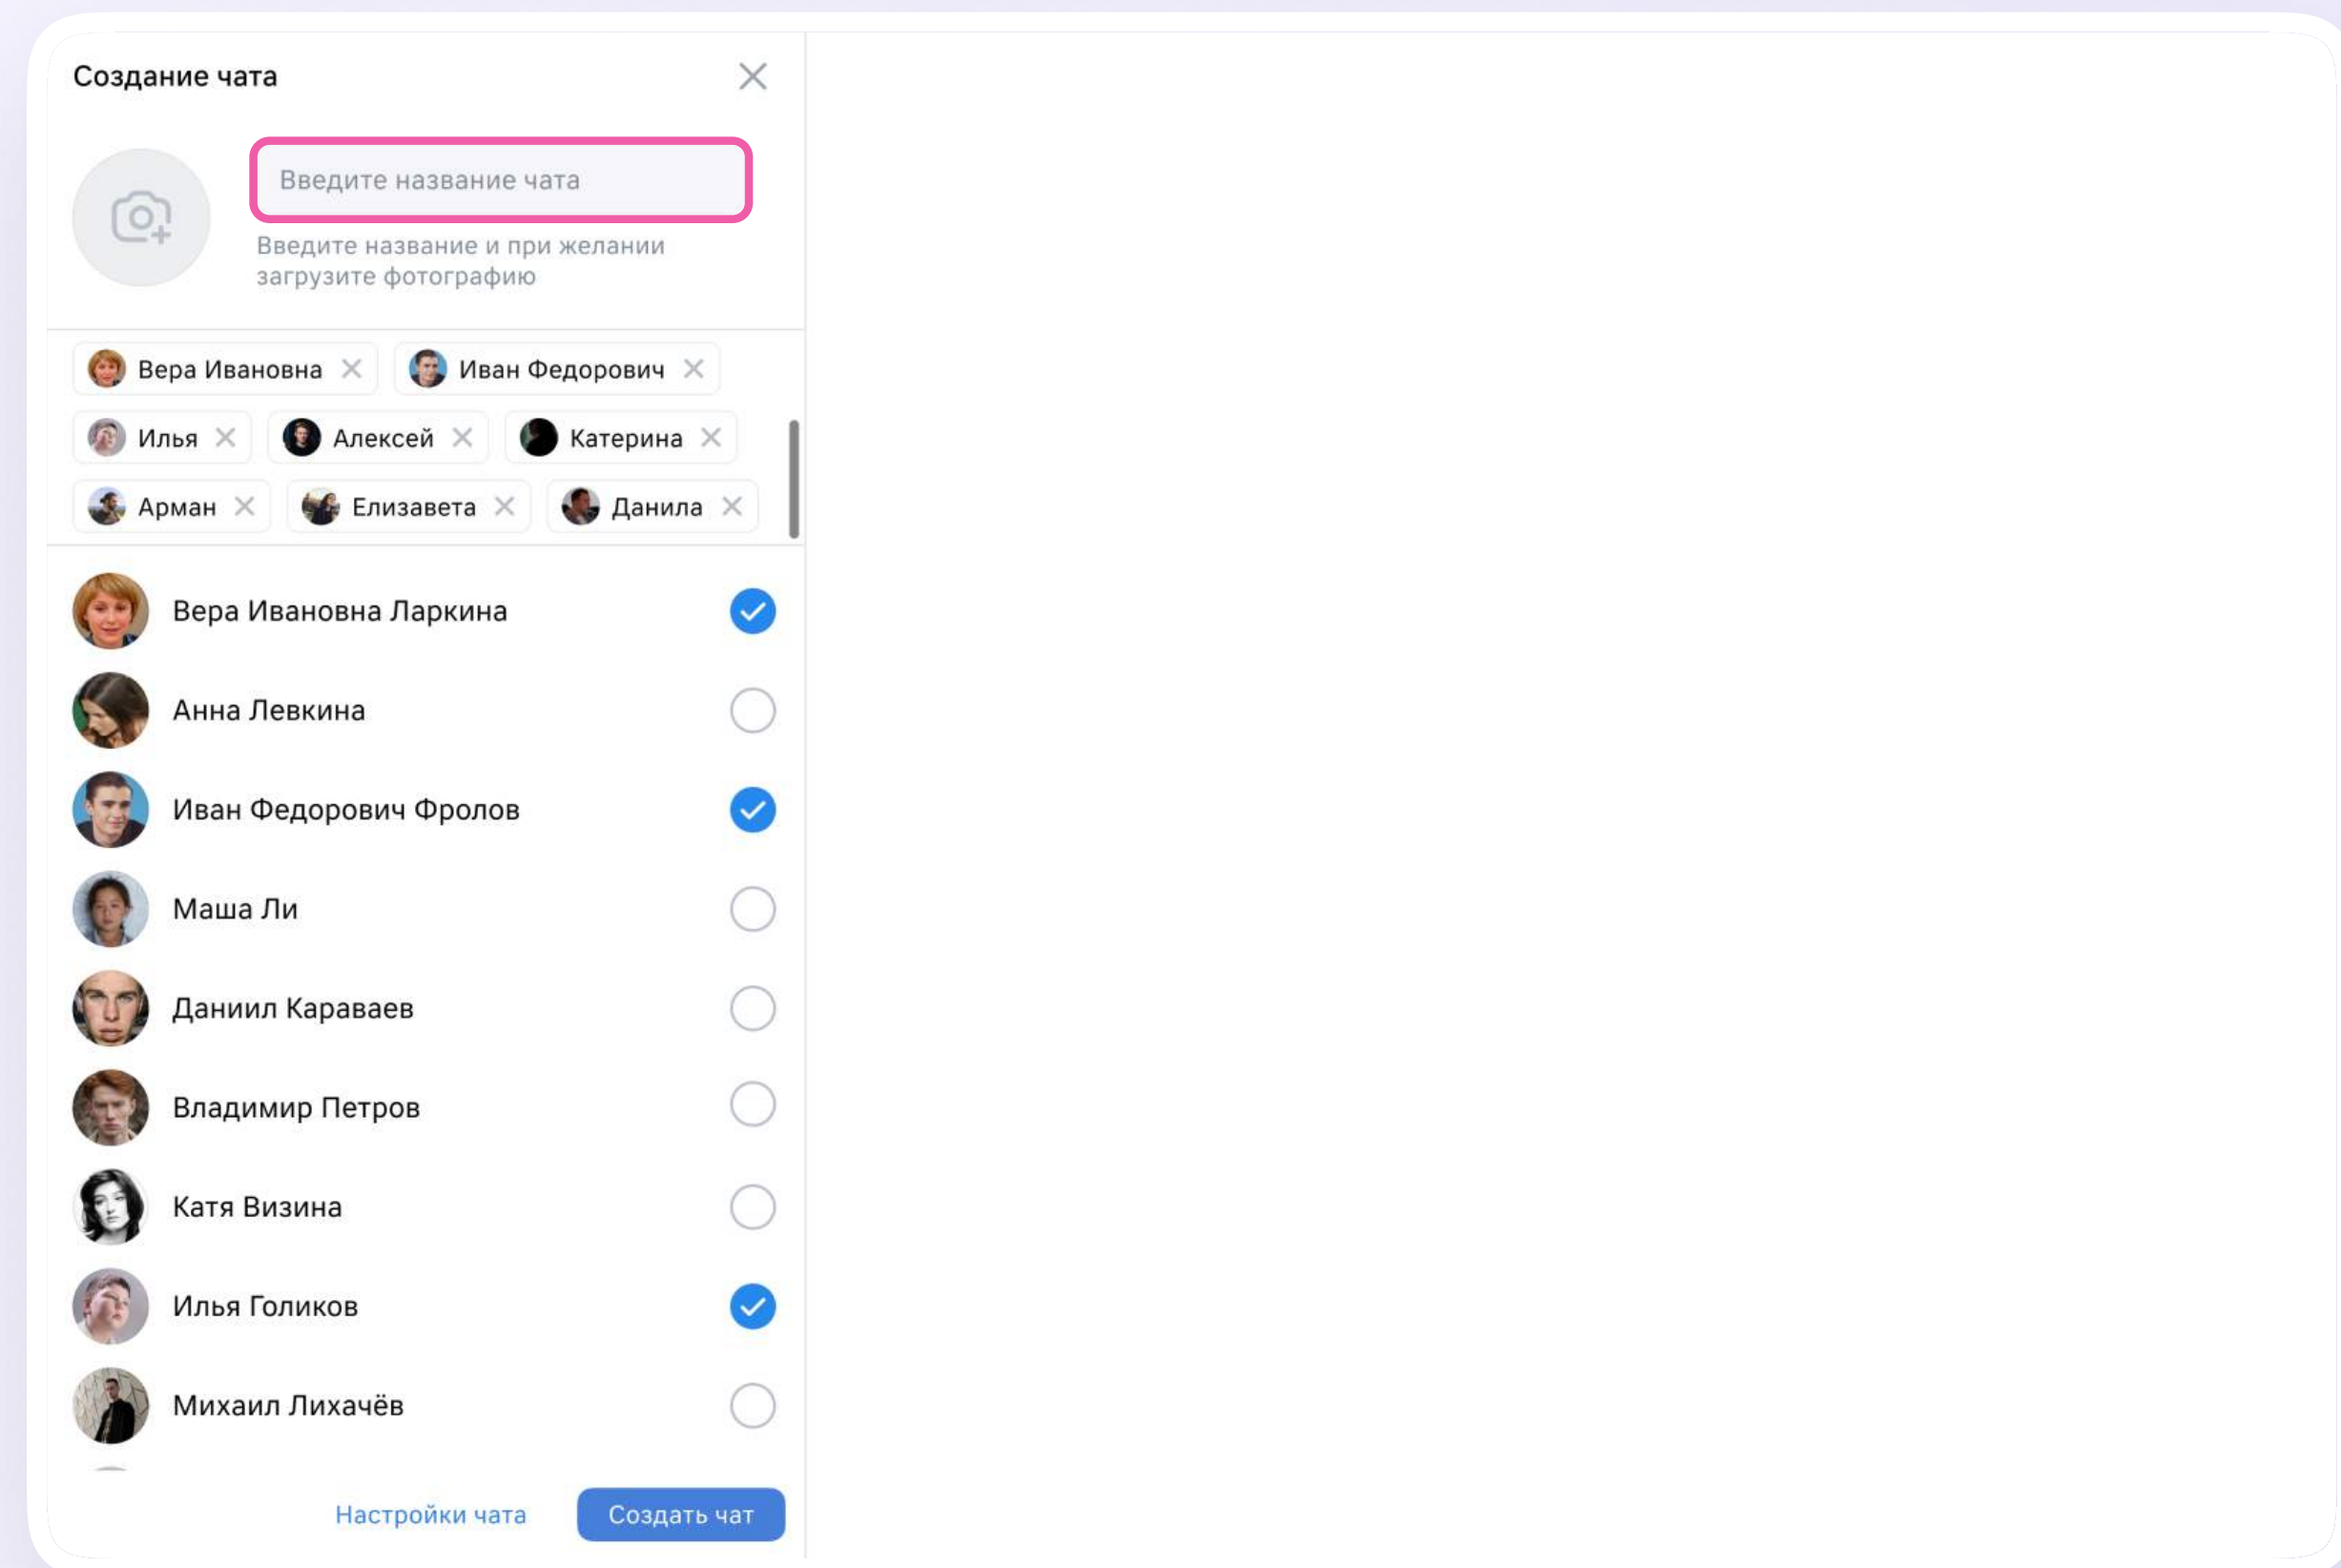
Создание чата

Введите название чата

Введите название и при желании загрузите фотографию

Вера Ивановна
Иван Федорович
Илья
Алексей
Катерина
Арман
Елизавета
Данила

Вера Ивановна Ларкина
Анна Левкина
Иван Федорович Фролов
Маша Ли
Даниил Караваев
Владимир Петров
Катя Визина
Илья Голиков
Михаил Лихачёв

Настройки чата
Создать чат